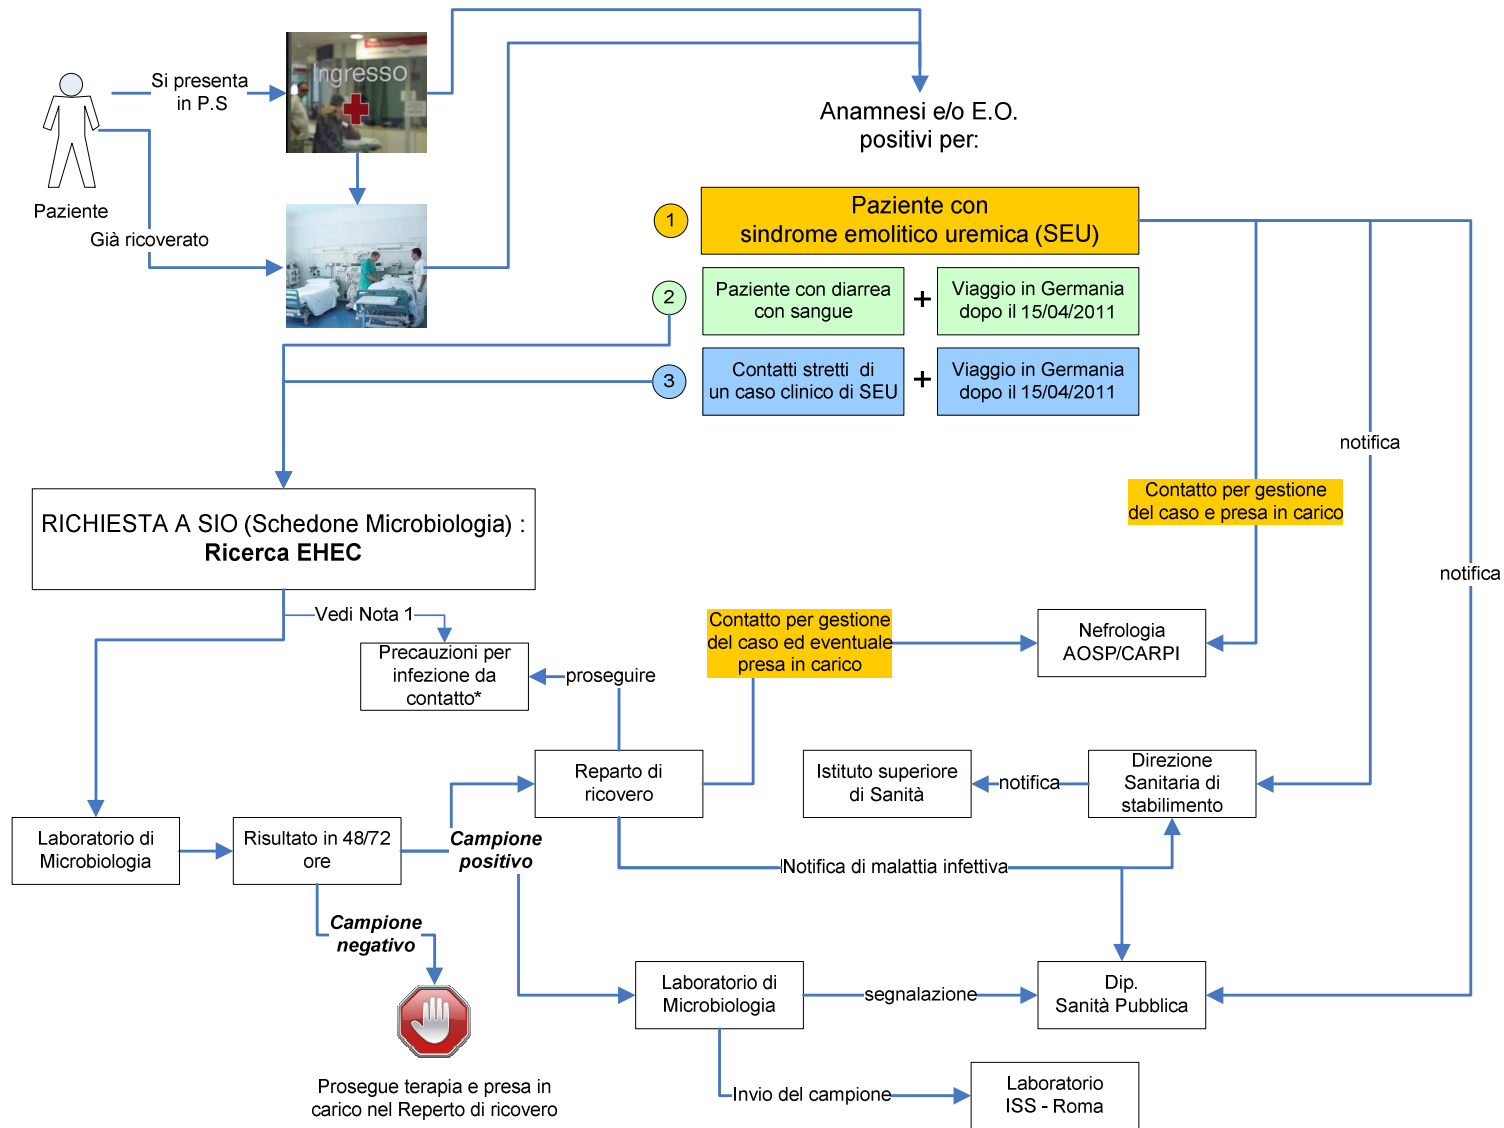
Paziente

Si presenta in P.S

Ingresso

Già ricoverato

Anamnesi e/o E.O. positivi per:

1

Paziente con sindrome emolitico uremica (SEU)

2

Paziente con diarrea con sangue

+

Viaggio in Germania dopo il 15/04/2011

3

Contatti stretti di un caso clinico di SEU

+

Viaggio in Germania dopo il 15/04/2011

notifica

Contatto per gestione del caso e presa in carico

notifica

RICHIESTA A SIO (Schedone Microbiologia) : **Ricerca EHEC**

Vedi Nota 1

Precauzioni per infezione da contatto*

proseguire

Contatto per gestione del caso ed eventuale presa in carico

Nefrologia AOSP/CARPI

Reparto di ricovero

Istituto superiore di Sanità

notifica

Direzione Sanitaria di stabilimento

Laboratorio di Microbiologia

Risultato in 48/72 ore

***Campione positivo***

Notifica di malattia infettiva

***Campione negativo***

Laboratorio di Microbiologia

segnalazione

Dip. Sanità Pubblica

Prosegue terapia e presa in carico nel Reperto di ricovero

Invio del campione

Laboratorio ISS - Roma